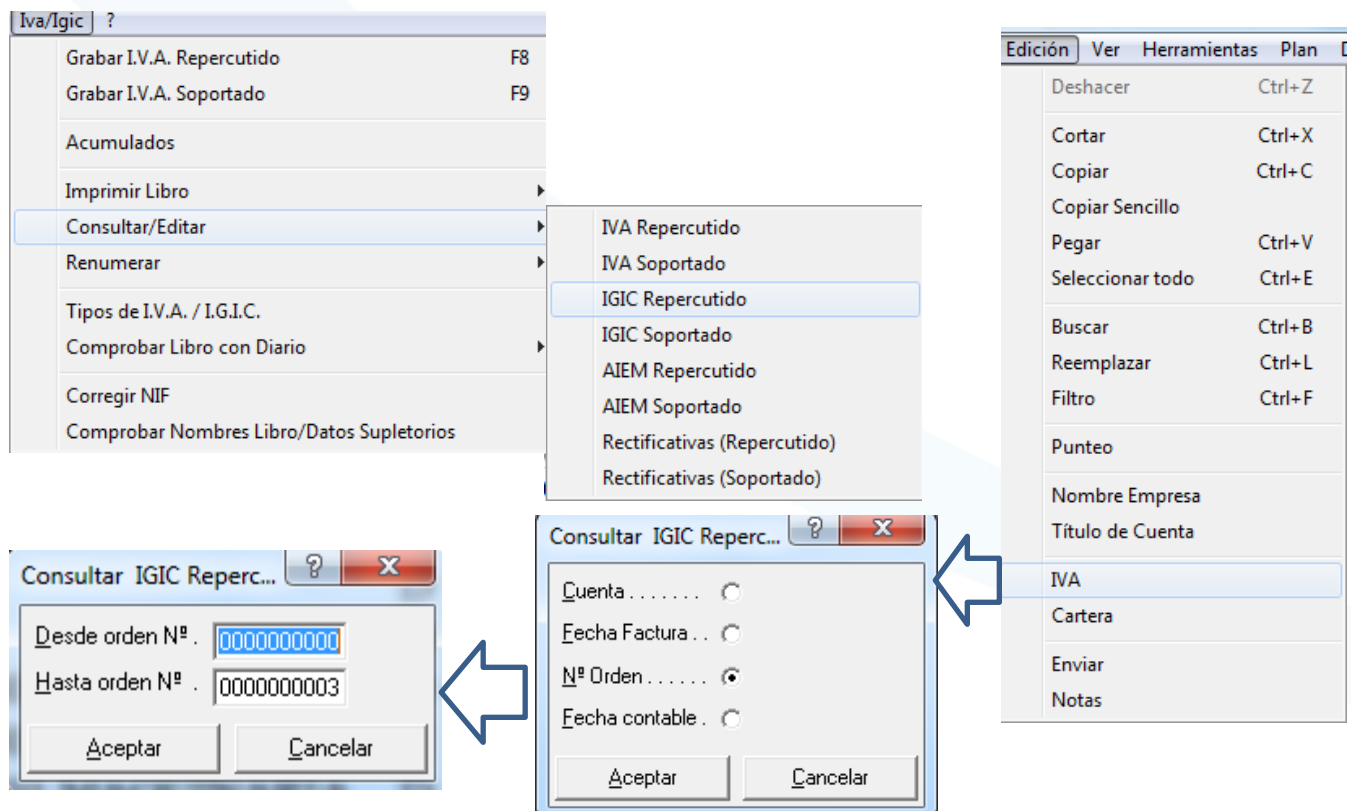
Iva/Igic ?

Grabar I.V.A. Repercutido F8
Grabar I.V.A. Soportado F9
Acumulados
Imprimir Libro
Consultar/Editar
Renumerar
Tipos de I.V.A. / I.G.I.C.
Comprobar Libro con Diario
Corregir NIF
Comprobar Nombres Libro/Datos Supletorios

IVA Repercutido
IVA Soportado
IGIC Repercutido
IGIC Soportado
AIEM Repercutido
AIEM Soportado
Rectificativas (Repercutido)
Rectificativas (Soportado)

Edición Ver Herramientas Plan D

Deshacer Ctrl+Z
Cortar Ctrl+X
Copiar Ctrl+C
Copiar Sencillo
Pegar Ctrl+V
Seleccionar todo Ctrl+E
Buscar Ctrl+B
Reemplazar Ctrl+L
Filtro Ctrl+F
Punteo
Nombre Empresa
Título de Cuenta
IVA
Cartera
Enviar
Notas

Consultar IGIC Reperc... ? X
Cuenta . . . . . . .
Fecha Factura . .
Nº Orden . . . . . .
Fecha contable .
Aceptar Cancelar

Consultar IGIC Reperc... ? X
Desde orden Nº . 0000000000
Hasta orden Nº . 0000000003
Aceptar Cancelar